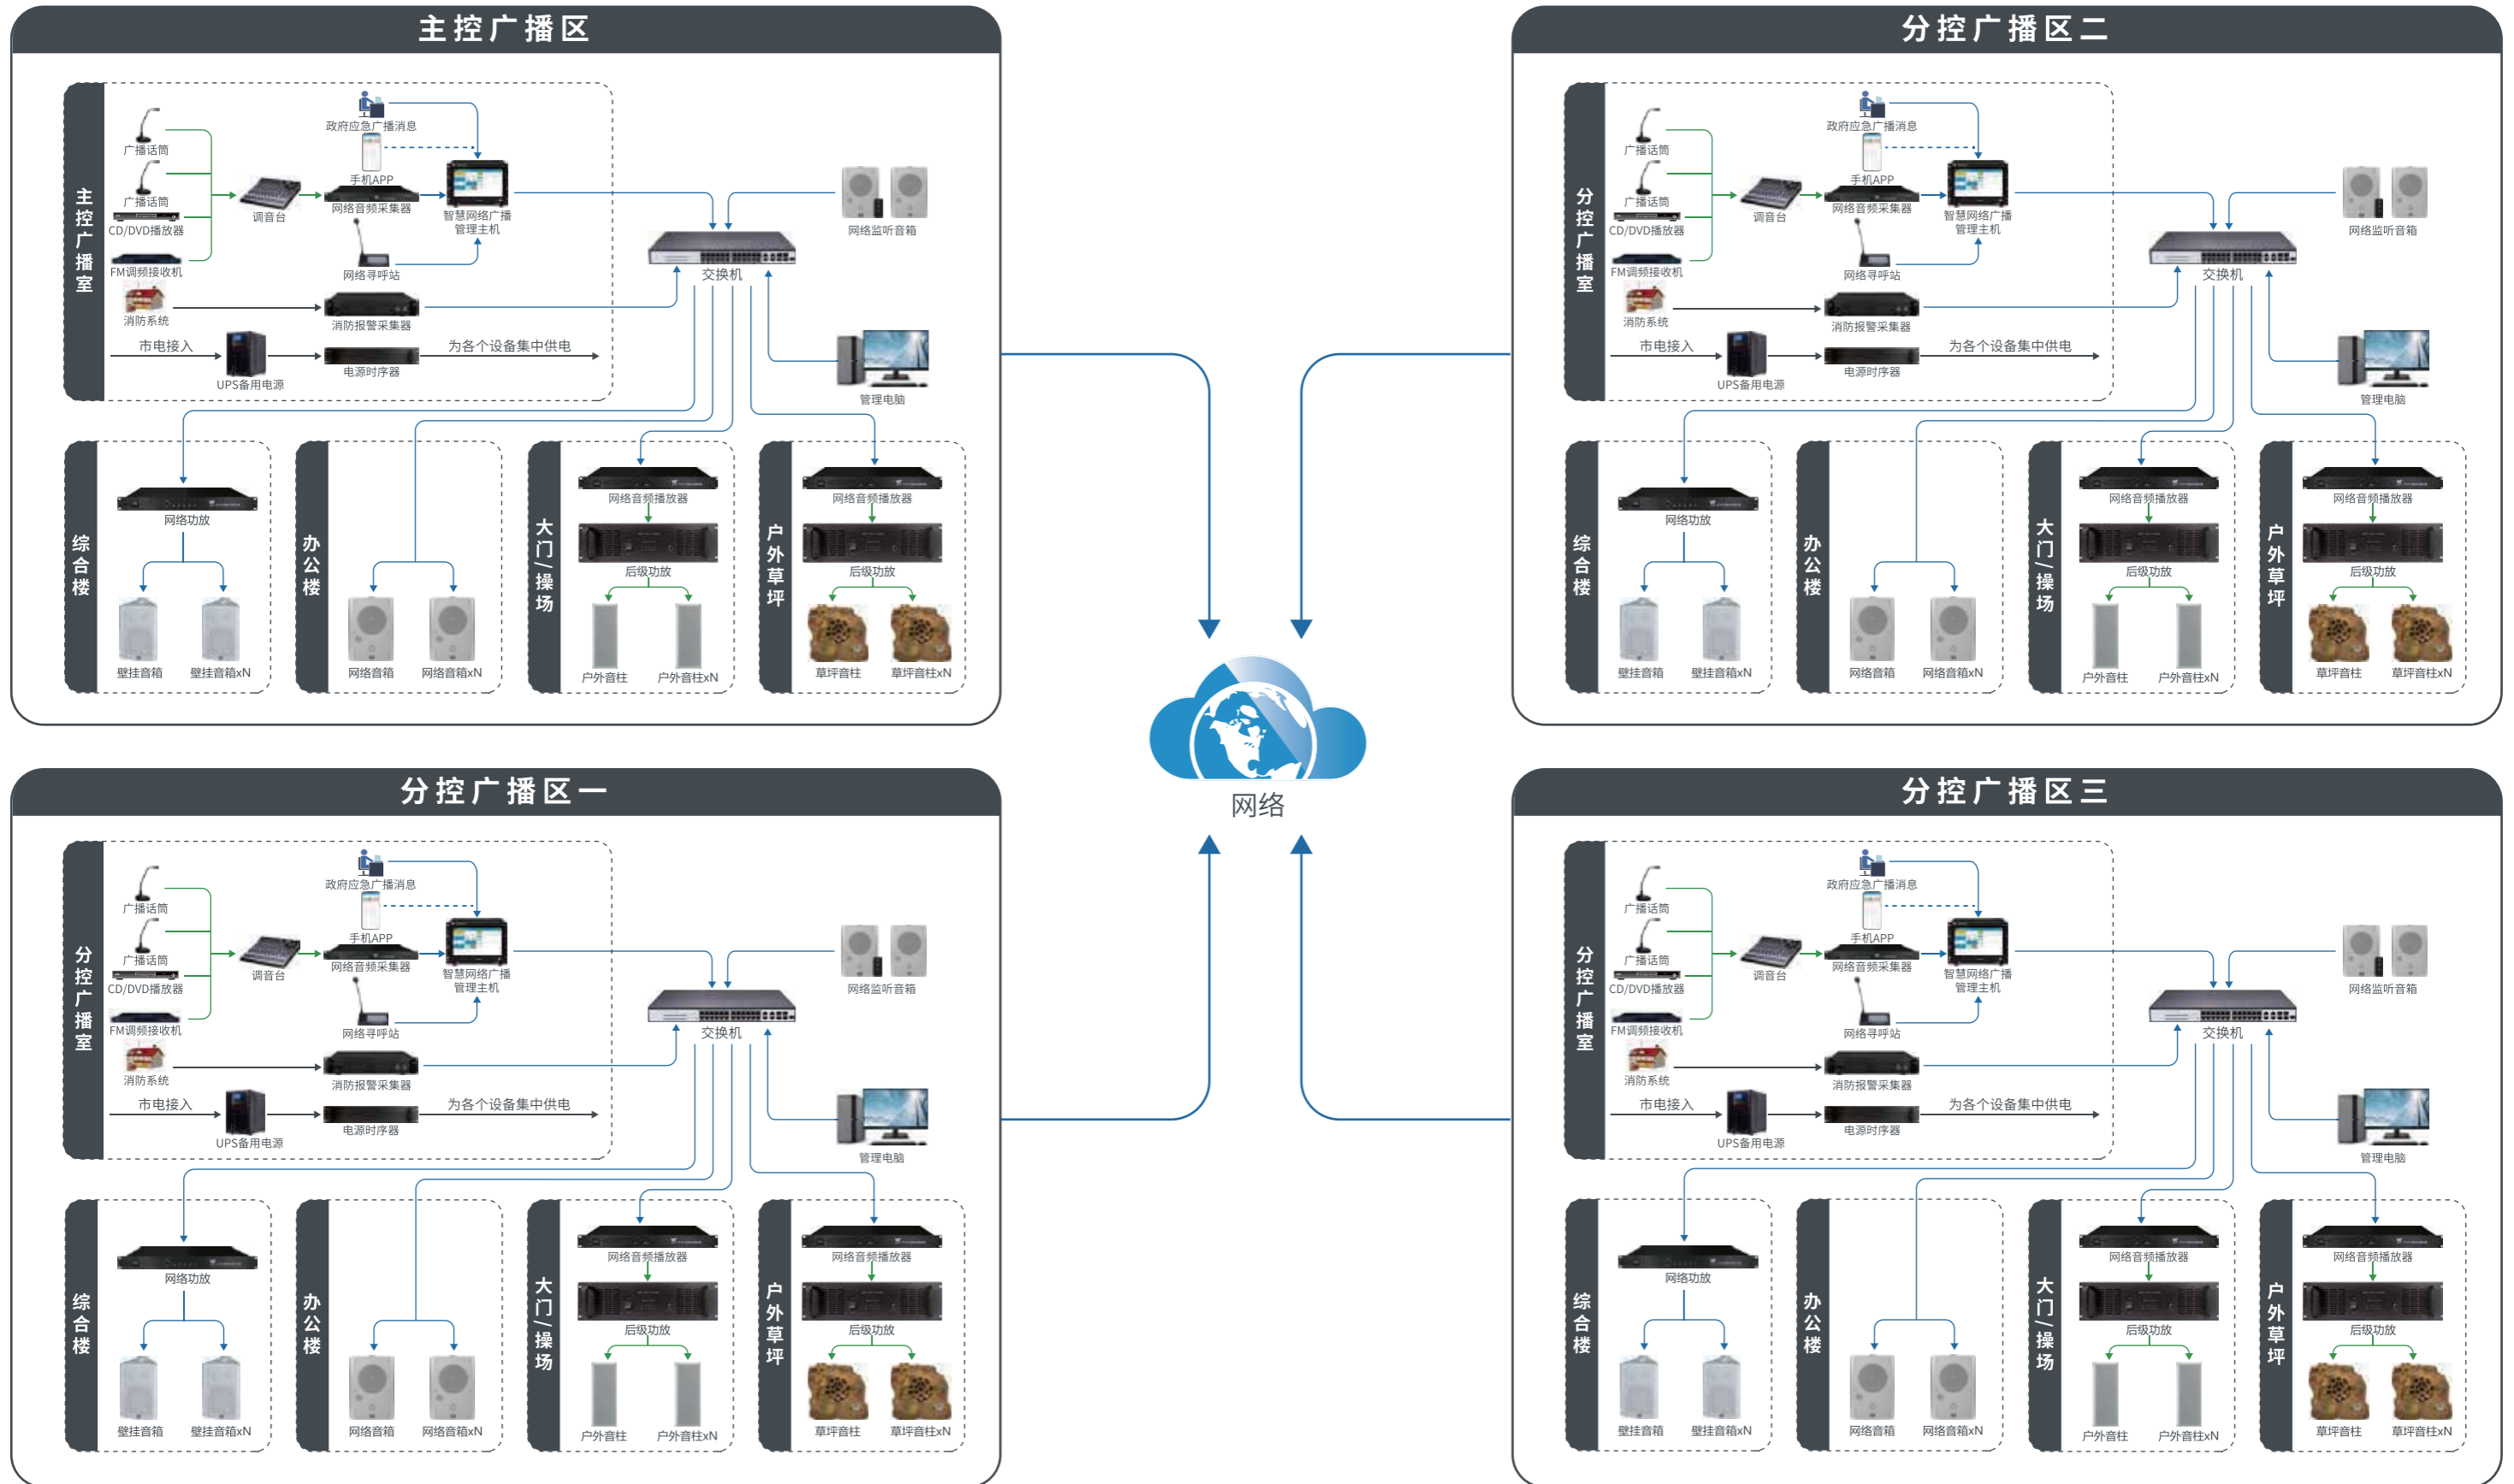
主控广播区

主控广播室

广播话筒
广播话筒
CD/DVD播放器
FM调频接收机
调音台
政府应急广播消息
手机APP
网络音频采集器
智慧网络广播管理主机
网络寻呼站
消防系统
消防报警采集器
市电接入
UPS备用电源
电源时序器
为各个设备集中供电
交换机
网络监听音箱
管理电脑

综合楼
网络功放
壁挂音箱
壁挂音箱xN

办公楼
网络音箱
网络音箱xN

大门/操场
网络音频播放器
后级功放
户外音柱
户外音柱xN

户外草坪
网络音频播放器
后级功放
草坪音柱
草坪音柱xN

分控广播区二

分控广播室

广播话筒
广播话筒
CD/DVD播放器
FM调频接收机
调音台
政府应急广播消息
手机APP
网络音频采集器
智慧网络广播管理主机
网络寻呼站
消防系统
消防报警采集器
市电接入
UPS备用电源
电源时序器
为各个设备集中供电
交换机
网络监听音箱
管理电脑

综合楼
网络功放
壁挂音箱
壁挂音箱xN

办公楼
网络音箱
网络音箱xN

大门/操场
网络音频播放器
后级功放
户外音柱
户外音柱xN

户外草坪
网络音频播放器
后级功放
草坪音柱
草坪音柱xN

网络

分控广播区一

分控广播室

广播话筒
广播话筒
CD/DVD播放器
FM调频接收机
调音台
政府应急广播消息
手机APP
网络音频采集器
智慧网络广播管理主机
网络寻呼站
消防系统
消防报警采集器
市电接入
UPS备用电源
电源时序器
为各个设备集中供电
交换机
网络监听音箱
管理电脑

综合楼
网络功放
壁挂音箱
壁挂音箱xN

办公楼
网络音箱
网络音箱xN

大门/操场
网络音频播放器
后级功放
户外音柱
户外音柱xN

户外草坪
网络音频播放器
后级功放
草坪音柱
草坪音柱xN

分控广播区三

分控广播室

广播话筒
广播话筒
CD/DVD播放器
FM调频接收机
调音台
政府应急广播消息
手机APP
网络音频采集器
智慧网络广播管理主机
网络寻呼站
消防系统
消防报警采集器
市电接入
UPS备用电源
电源时序器
为各个设备集中供电
交换机
网络监听音箱
管理电脑

综合楼
网络功放
壁挂音箱
壁挂音箱xN

办公楼
网络音箱
网络音箱xN

大门/操场
网络音频播放器
后级功放
户外音柱
户外音柱xN

户外草坪
网络音频播放器
后级功放
草坪音柱
草坪音柱xN